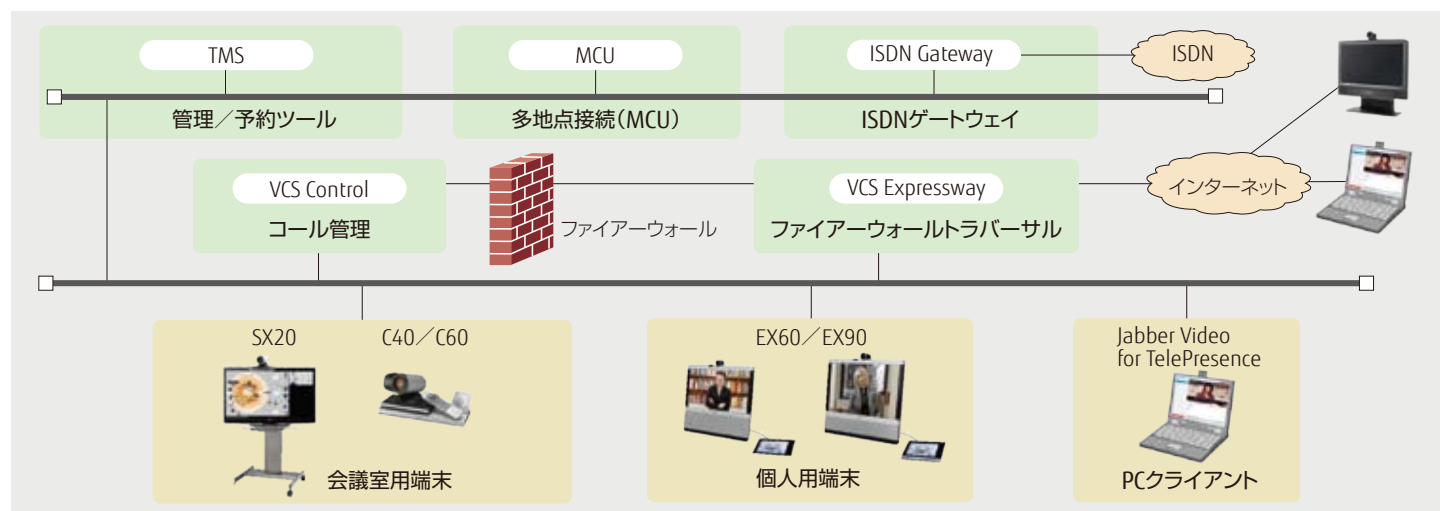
TMS
管理／予約ツール

MCU
多地点接続（MCU）

ISDN Gateway
ISDNゲートウェイ

ISDN

VCS Control
コール管理

ファイアーウォール

VCS Expressway
ファイアーウォールトラバーサル

インターネット

SX20

C40／C60

会議室用端末

EX60／EX90

個人用端末

Jabber Video for TelePresence

PCクライアント